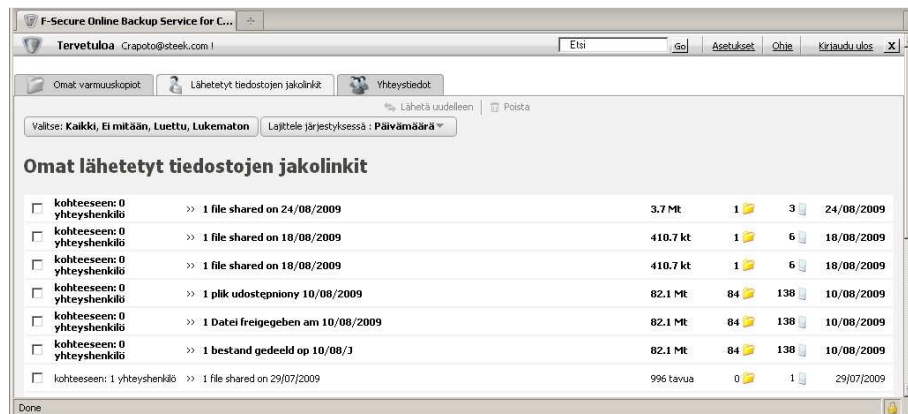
F-Secure Online Backup Service for C...

Tervetuloa Crapoto@steek.com !

Etsi Go Asetukset Ohje Kirjaudu ulos X

Omat varmuuskopiot | Lähetetyt tiedostojen jakolinkit | Yhteystiedot

Lähetä uudelleen | Poista

Valitse: Kaikki, Ei mitään, Luettu, Lukematon | Lajittele järjestyksessä : Päivämäärä

Omat lähetetyt tiedostojen jakolinkit

| | | | | | | |
|---|---|---|---|---|---|---|
| ☐ | kohteeseen: 0 yhteyshenkilö | >> 1 file shared on 24/08/2009 | 3.7 Mt | 1 | 3 | 24/08/2009 |
| ☐ | kohteeseen: 0 yhteyshenkilö | >> 1 file shared on 18/08/2009 | 410.7 kt | 1 | 6 | 18/08/2009 |
| ☐ | kohteeseen: 0 yhteyshenkilö | >> 1 file shared on 18/08/2009 | 410.7 kt | 1 | 6 | 18/08/2009 |
| ☐ | kohteeseen: 0 yhteyshenkilö | >> 1 plik udostępniony 10/08/2009 | 82.1 Mt | 84 | 138 | 10/08/2009 |
| ☐ | kohteeseen: 0 yhteyshenkilö | >> 1 Datei freigegeben am 10/08/2009 | 82.1 Mt | 84 | 138 | 10/08/2009 |
| ☐ | kohteeseen: 0 yhteyshenkilö | >> 1 bestand gedeeld op 10/08/J | 82.1 Mt | 84 | 138 | 10/08/2009 |
| ☐ | kohteeseen: 1 yhteyshenkilö | >> 1 file shared on 29/07/2009 | 996 tavua | 0 | 1 | 29/07/2009 |

Done